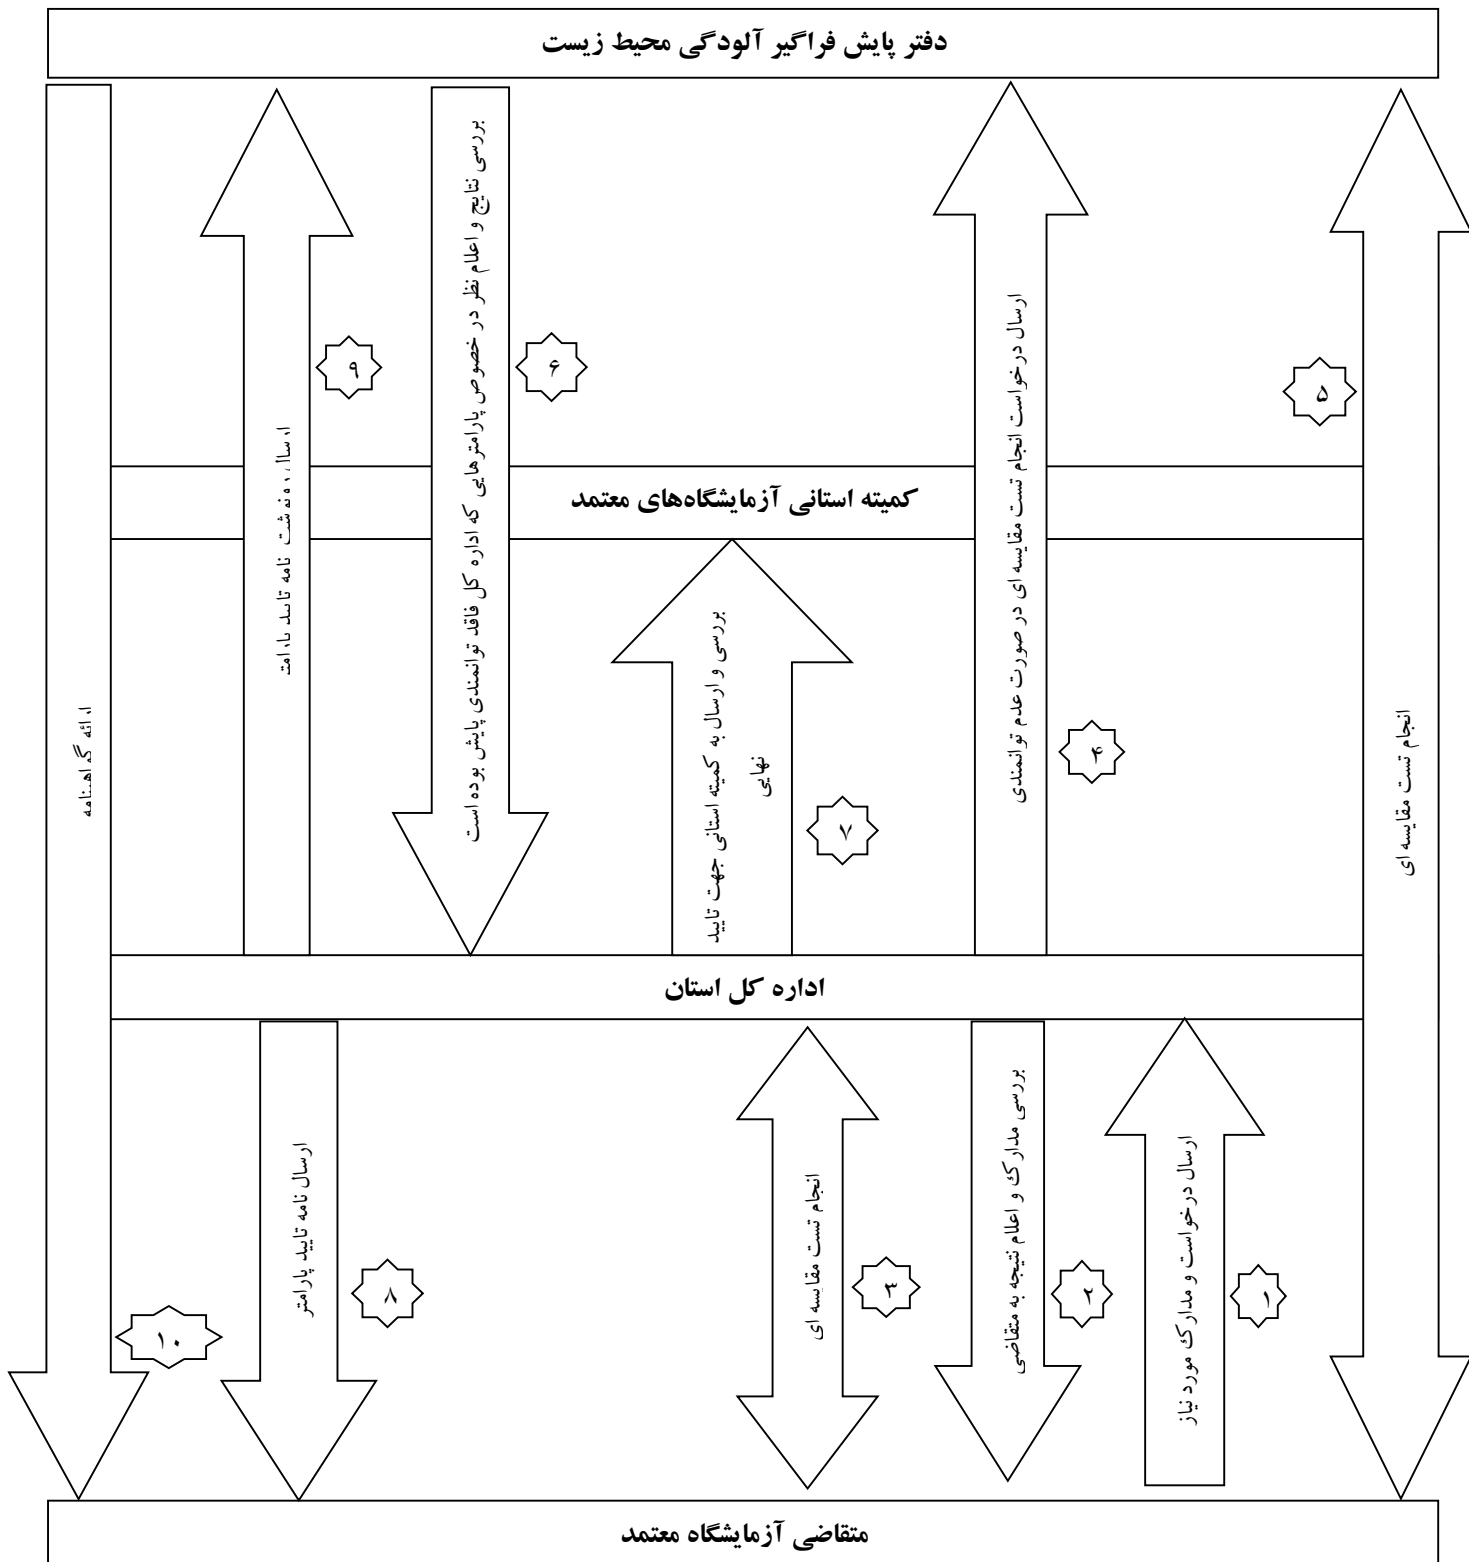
دفتر پایش فراگیر آلودگی محیط زیست

انجام تست مقایسه ای

۵

ارسال درخواست انجام تست مقایسه ای در صورت عدم توانمندی

۴

بررسی نتایج و اعلام نظر در خصوص پارامترهایی که اداره کل فاقد توانمندی پایش بوده است

۶

ارسال رونوشت نامه تایید پارامتر

۹

ارائه گواهینامه

کمیته استانی آزمایشگاه‌های معتمد

بررسی و ارسال به کمیته استانی جهت تایید نهایی

۷

اداره کل استان

ارسال درخواست و مدارک مورد نیاز

۱

بررسی مدارک و اعلام نتیجه به متقاضی

۲

انجام تست مقایسه ای

۳

ارسال نامه تایید پارامتر

۸

۱۰

متقاضی آزمایشگاه معتمد